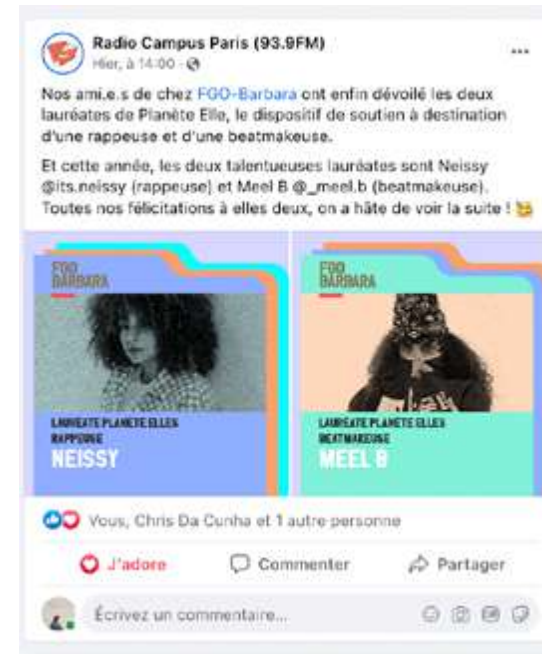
Radio Campus Paris (93.9FM)
Hier, à 14:00 · 

...

Nos ami.e.s de chez FGO-Barbara ont enfin dévoilé les deux lauréates de Planète Elle, le dispositif de soutien à destination d'une rappeuse et d'une beatmakeuse.

Et cette année, les deux talentueuses lauréates sont Neissy @its.neissy (rappeuse) et Meel B @_meel.b (beatmakeuse). Toutes nos félicitations à elles deux, on a hâte de voir la suite ! 😘

FGO BARBARA

LAURÉATE PLANÈTE ELLES
RAPPEUSE
NEISSY

FGO BARBARA

LAURÉATE PLANÈTE ELLES
BEATMAKEUSE
MEEL B

Vous, Chris Da Cunha et 1 autre personne

J'adore

Commenter

Partager

Écrivez un commentaire...